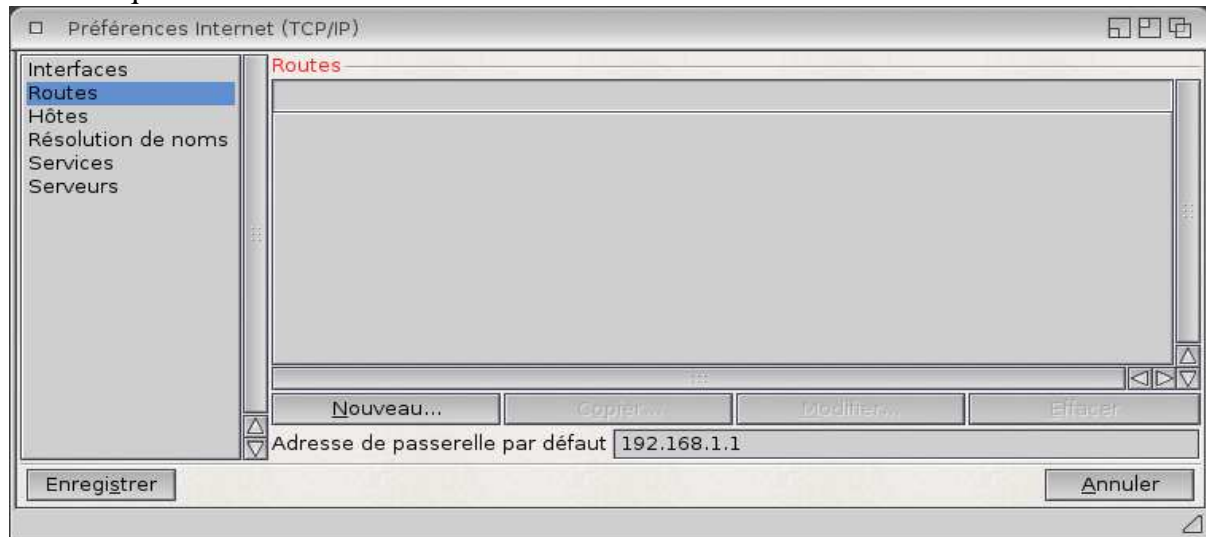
Préférences Internet (TCP/IP)

Interfaces
Routes
Hôtes
Résolution de noms
Services
Serveurs

Routes

Nouveau...
Copier...
Modifier...
Effacer

Adresse de passerelle par défaut 192.168.1.1

Enregistrer
Annuler